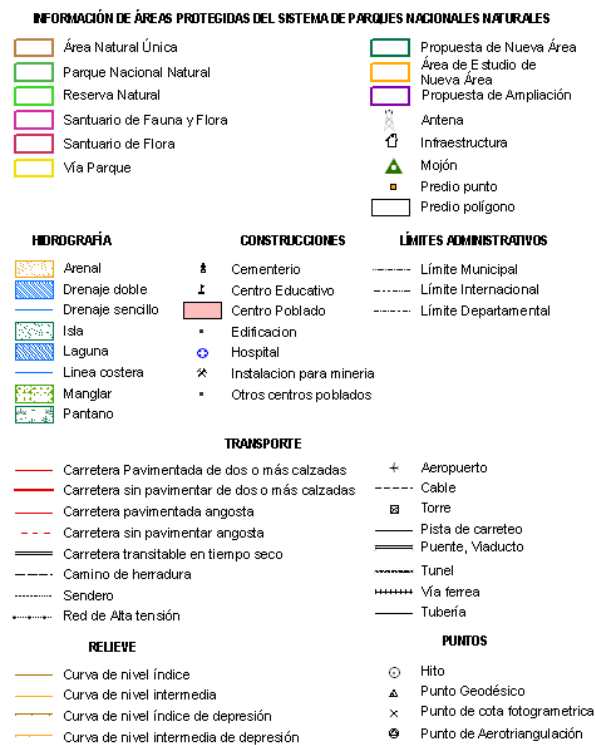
INFORMACIÓN DE ÁREAS PROTEGIDAS DEL SISTEMA DE PARQUES NACIONALES NATURALES

Área Natural Única
Parque Nacional Natural
Reserva Natural
Santuario de Fauna y Flora
Santuario de Flora
Vía Parque

Propuesta de Nueva Área
Área de Estudio de Nueva Área
Propuesta de Ampliación
Antena
Infraestructura
Mojón
Predio punto
Predio polígono

HIDROGRAFÍA

Arenal
Drenaje doble
Drenaje sencillo
Isla
Laguna
Linea costera
Manglar
Pantano

CONSTRUCCIONES

Cementerio
Centro Educativo
Centro Poblado
Edificacion
Hospital
Instalacion para mineria
Otros centros poblados

LÍMITES ADMINISTRATIVOS

Límite Municipal
Límite Internacional
Límite Departamental

TRANSPORTE

Carretera Pavimentada de dos o más calzadas
Carretera sin pavimentar de dos o más calzadas
Carretera pavimentada angosta
Carretera sin pavimentar angosta
Carretera transitable en tiempo seco
Camino de herradura
Sendero
Red de Alta tensión

Aeropuerto
Cable
Torre
Pista de carreteo
Puente, Viaducto
Tunel
Vía ferrea
Tubería

RELIEVE

Curva de nivel índice
Curva de nivel intermedia
Curva de nivel índice de depresión
Curva de nivel intermedia de depresión

PUNTOS

Hito
Punto Geodésico
Punto de cota fotogrametrica
Punto de Aerotriangulación